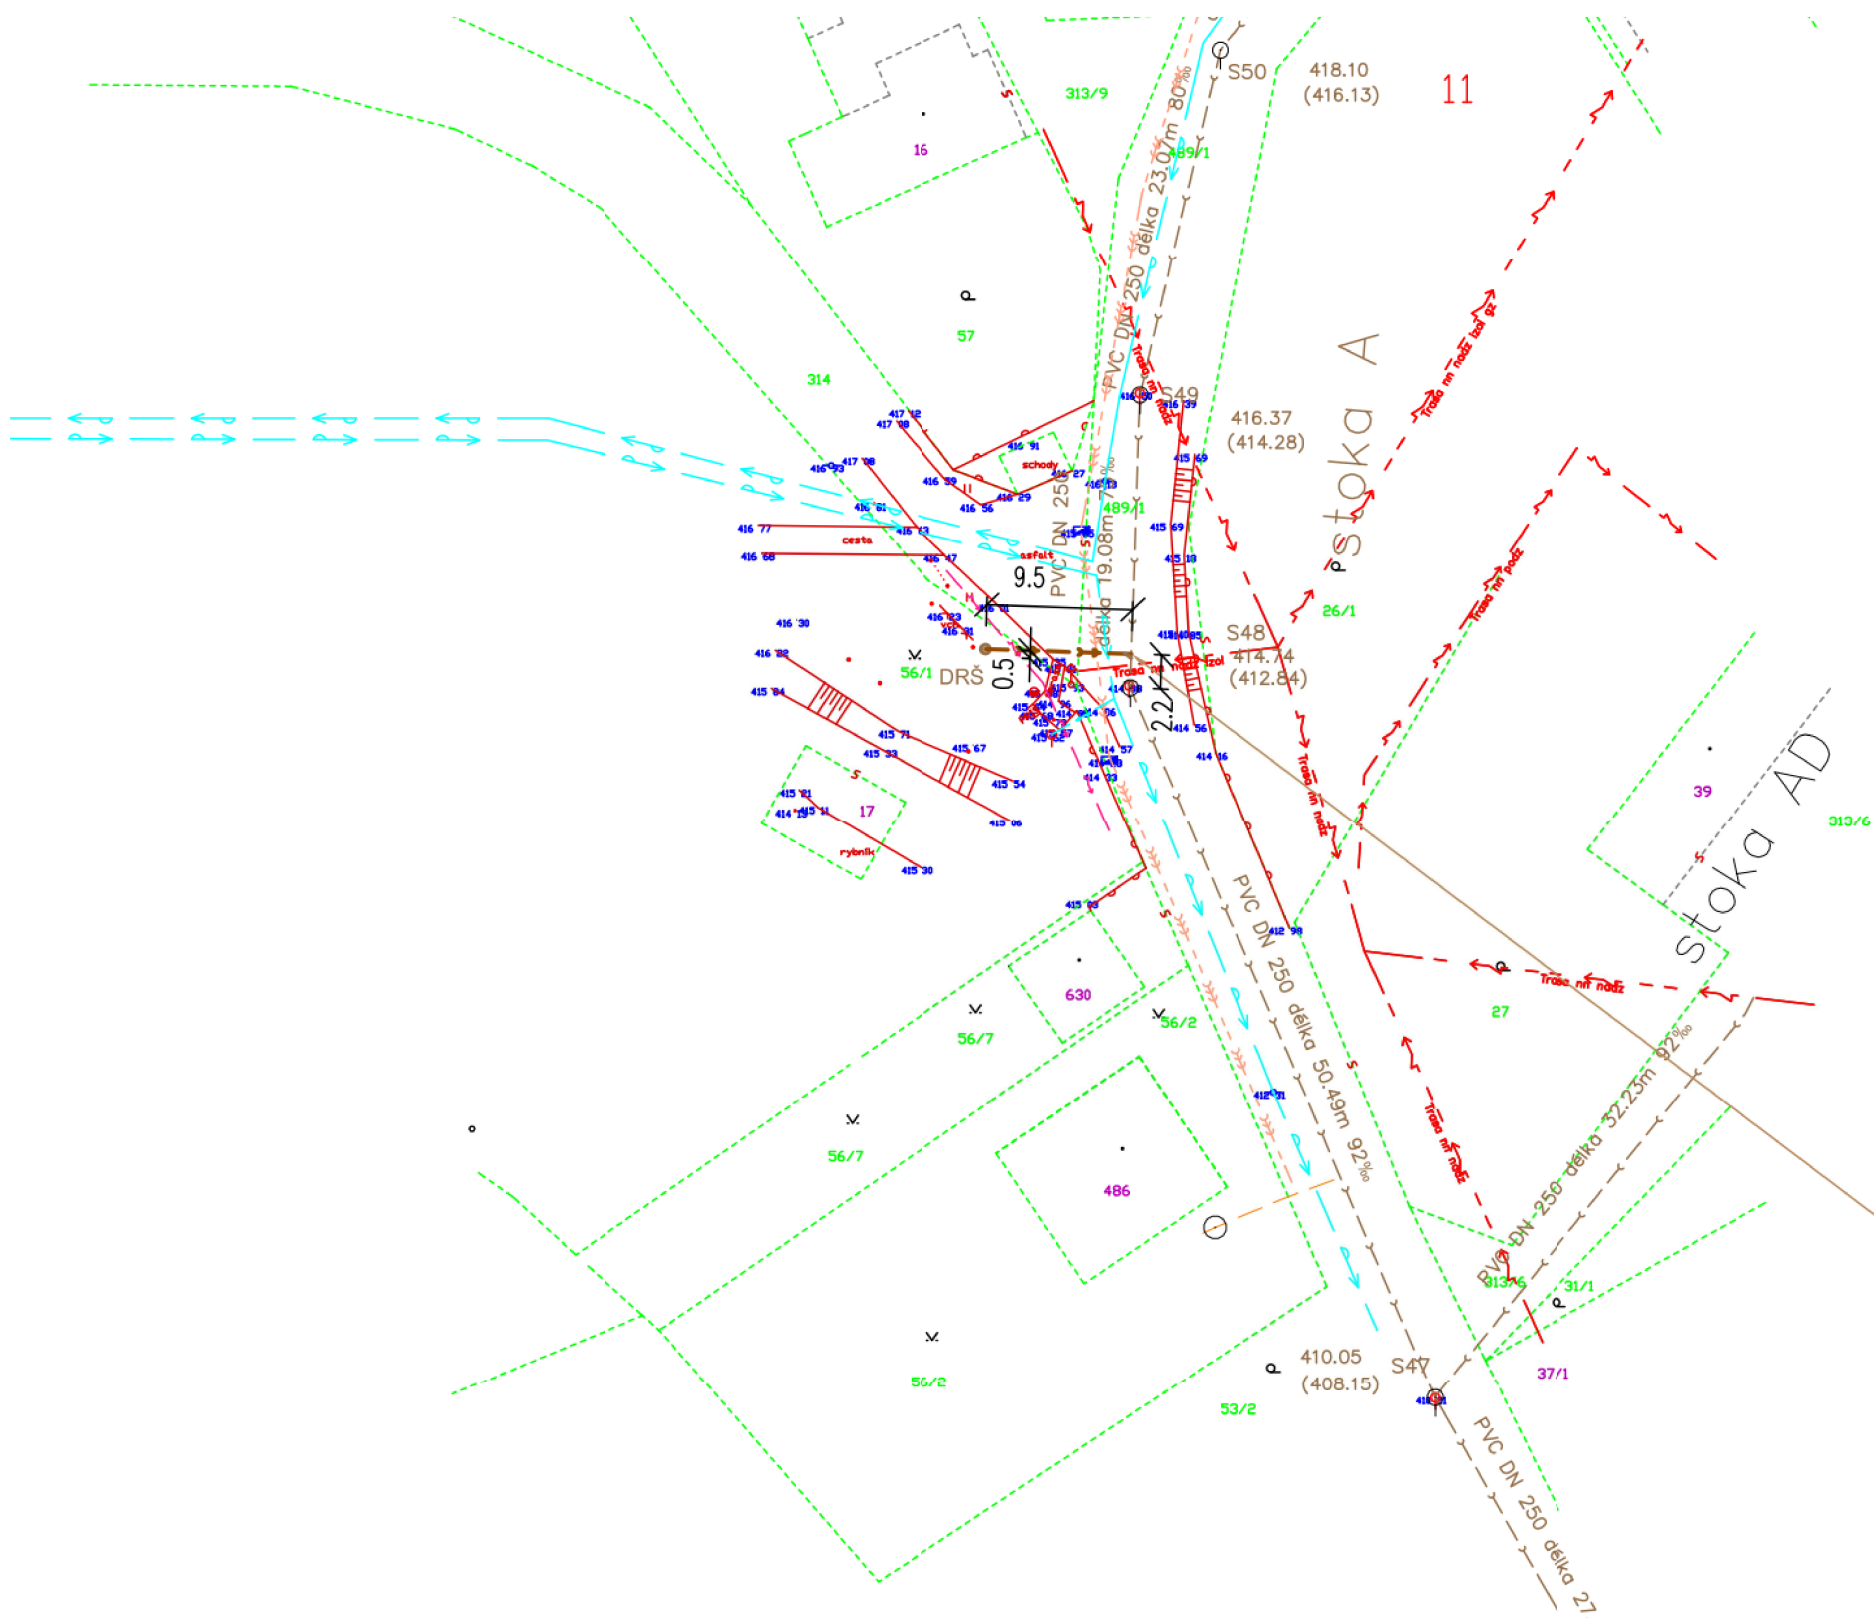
S50
418.10
(416.13)
11
313/9
16
489/1
PVC DN 250 délka 23.07m 80‰
57
314
S49
416.37
(414.28)
Stoka A
Trasa nn nadz izol gz
417 12
417 08
416 91
schody
416 73
417 08
416 39
416 29
416 56
416 61
416 77
cesta
415 13
416 68
416 47
asfalt
PVC DN 250
délka 19.08m 74‰
489/1
9.5
0.5
2.2
S48
414.74
(412.84)
26/1
416 30
416 32
415 84
56/1
DRŠ
415 71
415 33
415 67
415 54
415 21
414 13
415 11
17
rybník
415 30
415 69
415 18
414 56
414 16
414 57
414 33
Trasa nn nadz
415 63
412 98
PVC DN 250 délka 50.49m 92‰
630
56/7
56/2
56/7
486
27
Trasa nn nadz
39
Stoka AD
313/6
PVC DN 250 délka 32.23m 92‰
313/6
31/1
37/1
56/2
410.05
(408.15)
S47
53/2
PVC DN 250 délka 27